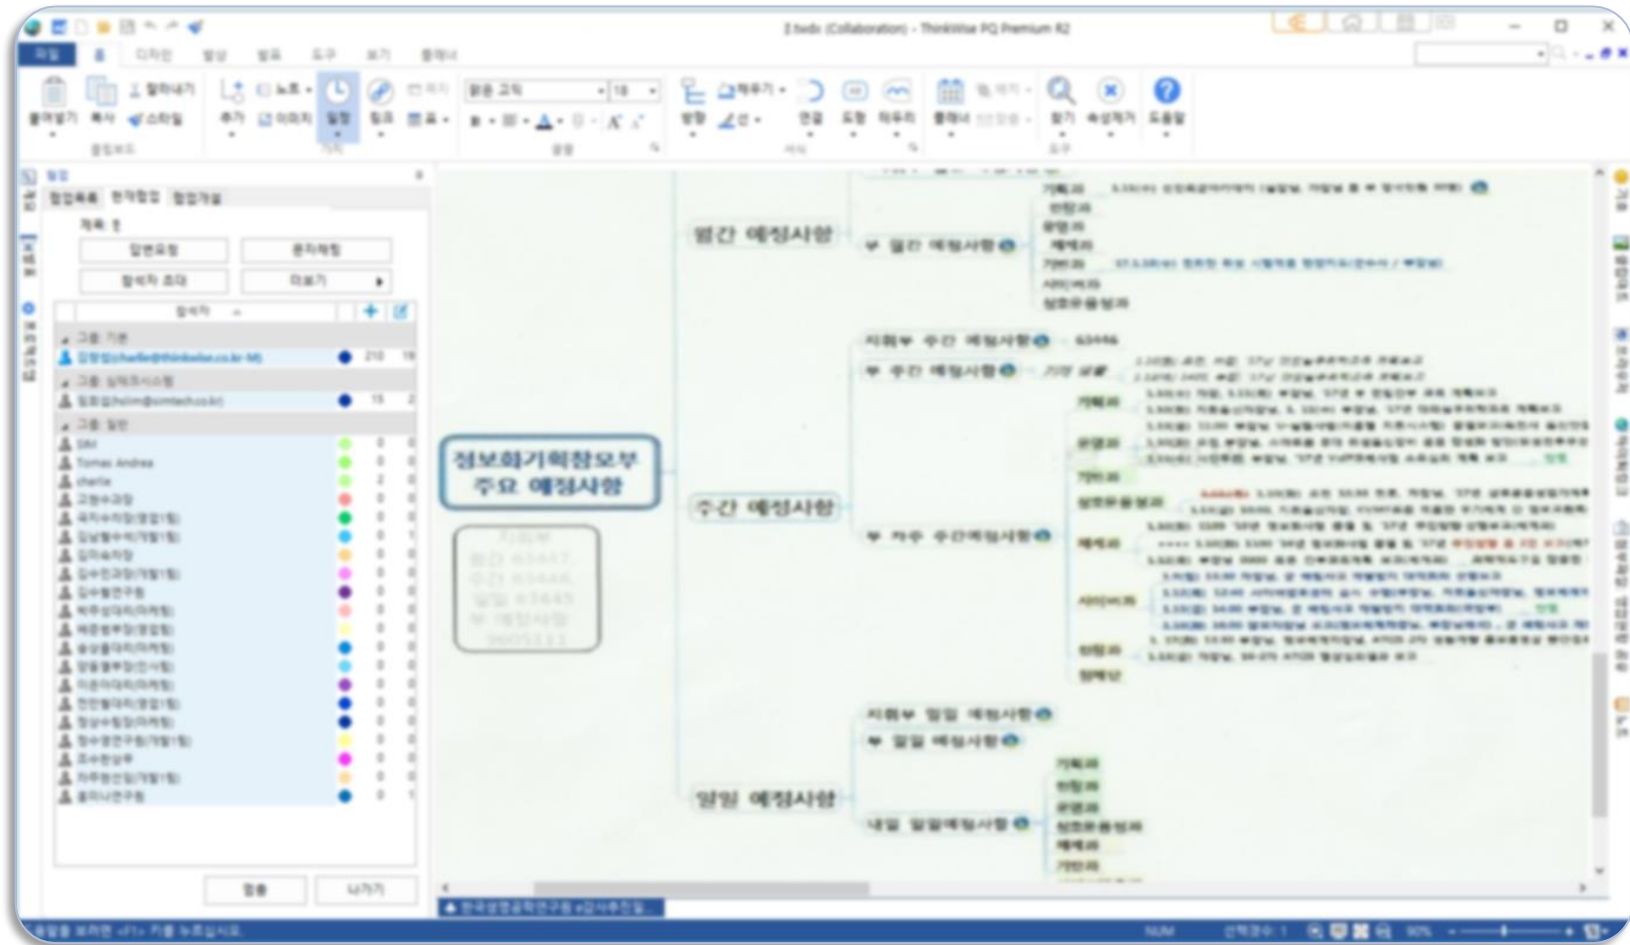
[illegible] (Collaboration) - ThinkWise PQ Premium R2

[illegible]

월간 예정사항

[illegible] 월간 예정사항

주간 예정사항

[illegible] 주간 예정사항

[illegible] 주간 예정사항

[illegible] 주간예정사항

정보화기획참모부
주요 예정사항

일일 예정사항

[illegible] 일일 예정사항

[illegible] 일일 예정사항

내일 일일예정사항

Tomas Andrea

charlie

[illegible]

NUM

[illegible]